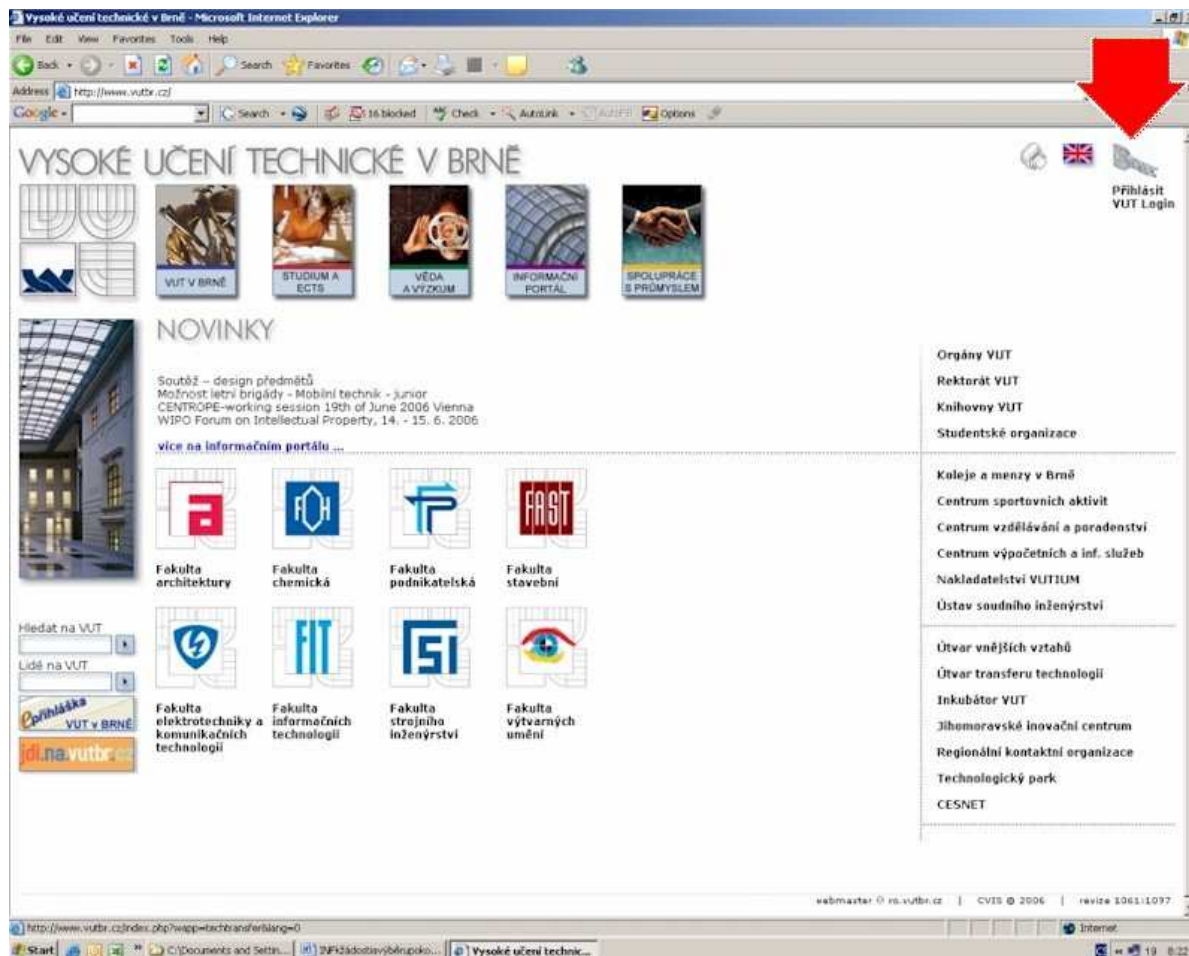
Vysoké učení technické v Brně - Microsoft Internet Explorer

File Edit View Favorites Tools Help

Back Search Favorites

Address http://www.vutbr.cz/

Google - Search 16 blocked Check AutoLink AutoFill Options

VYSOKÉ UČENÍ TECHNICKÉ V BRNĚ

Přihlásit VUT Login

VUT V BRNĚ

STUDIUM A ECTS

VĚDA A VÝZKUM

INFORMAČNÍ PORTÁL

SPOLUPRÁCE S PRŮMYSLEM

NOVINKY

Soutěž – design předmětů
Možnost letní brigády - Mobilní technik - junior
CENTROPE-working session 19th of June 2006 Vienna
WIPO Forum on Intellectual Property, 14. - 15. 6. 2006

více na informačním portálu ...

Fakulta architektury

Fakulta chemická

Fakulta podnikatelská

Fakulta stavební

Fakulta elektrotechniky a komunikačních technologií

Fakulta informačních technologií

Fakulta strojního inženýrství

Fakulta výtvarných umění

Hledat na VUT

Lidé na VUT

přihláška VUT v BRNĚ

jdi.na.vutbr.cz

Orgány VUT
Rektorát VUT
Knihovny VUT
Studentské organizace

Koleje a menzy v Brně
Centrum sportovních aktivit
Centrum vzdělávání a poradenství
Centrum výpočetních a inf. služeb
Nakladatelství VUTIUM
Ústav soudního inženýrství

Útvar vnějších vztahů
Útvar transferu technologií
Inkubátor VUT
Jihomoravské inovační centrum
Regionální kontaktní organizace
Technologický park
CESNET

webmaster @ ro.vutbr.cz | CVIS © 2006 | revize 1061:1097

http://www.vutbr.cz/index.php?wapp=techtransfer&lang=0

Internet

Start C:\Documents and Settin... INFžádostiavýběrupoko... Vysoké učení technic...

8:22